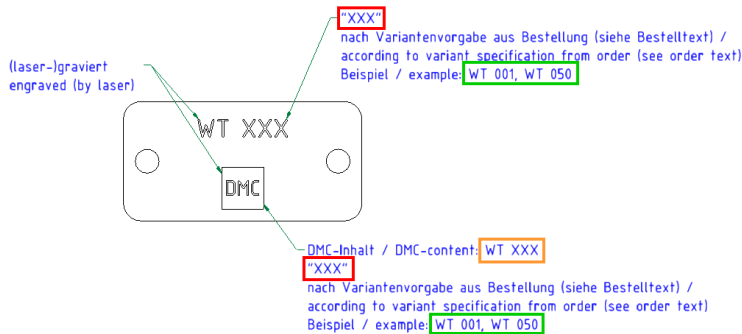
"XXX"
nach Variantenvorgabe aus Bestellung (siehe Bestelltext) / according to variant specification from order (see order text)
Beispiel / example: WT 001, WT 050

(laser-)graviert
engraved (by laser)

WT XXX

DMC

DMC-Inhalt / DMC-content: WT XXX
"XXX"
nach Variantenvorgabe aus Bestellung (siehe Bestelltext) / according to variant specification from order (see order text)
Beispiel / example: WT 001, WT 050